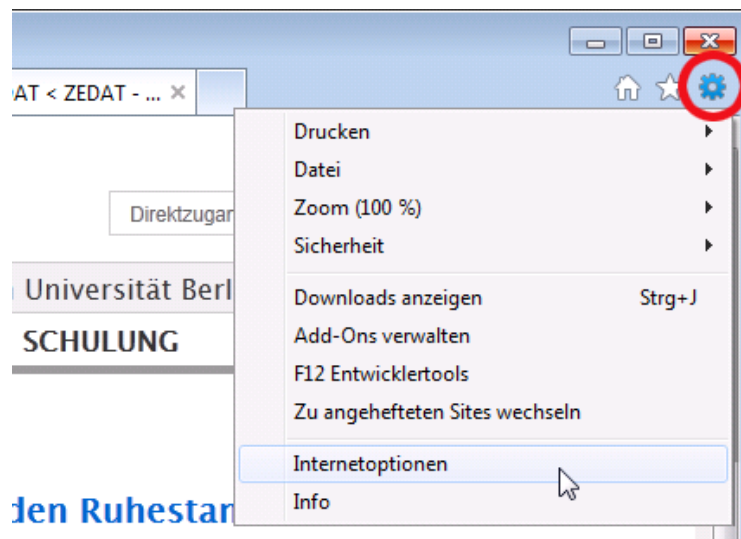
AT < ZEDAT - ... ×

Direktzugan

Universität Berl

SCHULUNG

den Ruhestan

Drucken
Datei
Zoom (100 %)
Sicherheit

Downloads anzeigen Strg+J
Add-Ons verwalten
F12 Entwicklertools
Zu angehefteten Sites wechseln

Internetoptionen
Info